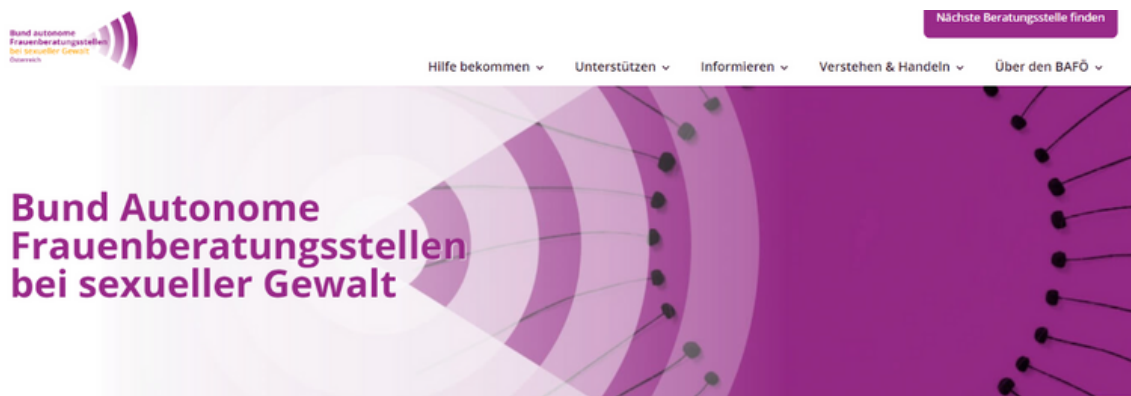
Bund autonome Frauenberatungsstellen bei sexueller Gewalt Österreich

Nächste Beratungsstelle finden

Hilfe bekommen ⌄ Unterstützen ⌄ Informieren ⌄ Verstehen & Handeln ⌄ Über den BAFÖ ⌄

Bund Autonome Frauenberatungsstellen bei sexueller Gewalt